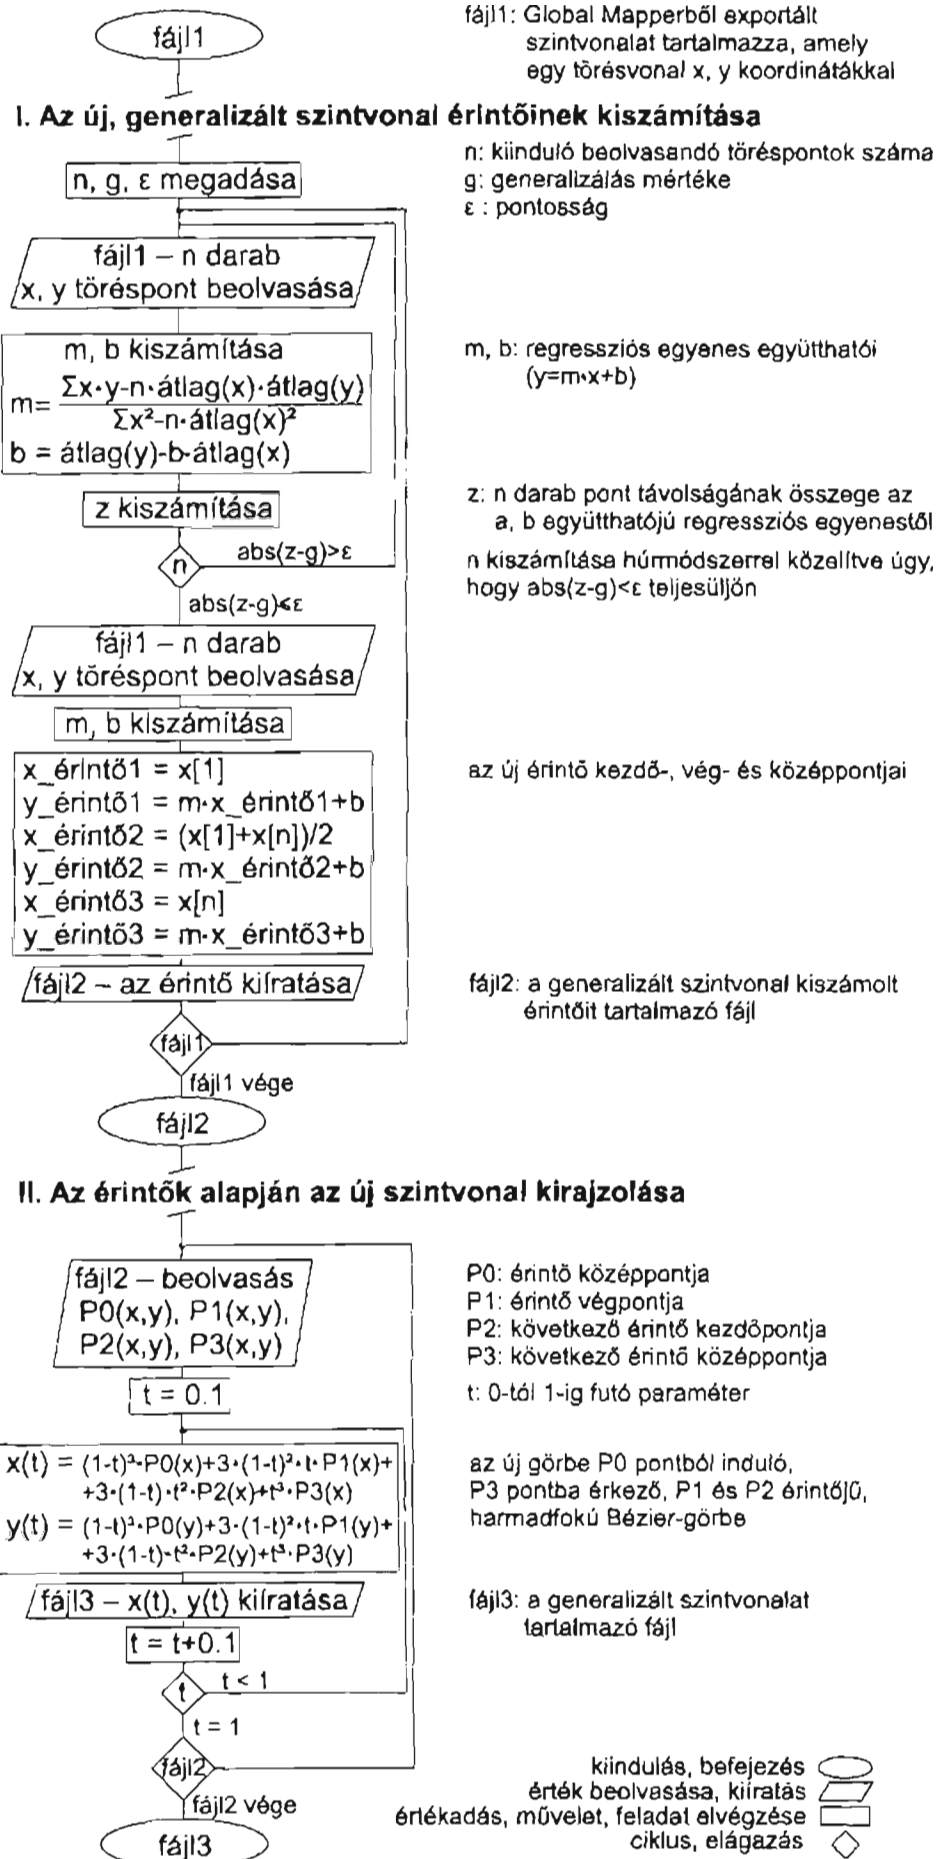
fájl1

fájl1: Global Mapperből exportált szintvonalat tartalmazza, amely egy törésvonal x, y koordinátákkal

I. Az új, generalizált szintvonal érintőinek kiszámítása

n, g, ε megadása

n: kiinduló beolvasandó töréspontok száma
g: generalizálás mértéke
ε : pontosság

fájl1 – n darab x, y töréspont beolvasása

m, b kiszámítása
$m=\frac{\Sigma x\cdot y-n\cdot átlag(x)\cdot átlag(y)}{\Sigma x^2-n\cdot átlag(x)^2}$
b = átlag(y)-b·átlag(x)

m, b: regressziós egyenes együtthatói (y=m·x+b)

z kiszámítása

z: n darab pont távolságának összege az a, b együtthatójú regressziós egyenestől

n
abs(z-g)>ε
abs(z-g)<ε

n kiszámítása húrmódszerrel közelítve úgy, hogy abs(z-g)<ε teljesüljön

fájl1 – n darab x, y töréspont beolvasása

m, b kiszámítása

x_érintő1 = x[1]
y_érintő1 = m·x_érintő1+b
x_érintő2 = (x[1]+x[n])/2
y_érintő2 = m·x_érintő2+b
x_érintő3 = x[n]
y_érintő3 = m·x_érintő3+b

az új érintő kezdő-, vég- és középpontjai

fájl2 – az érintő kiíratása

fájl2: a generalizált szintvonal kiszámolt érintőit tartalmazó fájl

fájl1
fájl1 vége
fájl2

II. Az érintők alapján az új szintvonal kirajzolása

fájl2 – beolvasás
P0(x,y), P1(x,y),
P2(x,y), P3(x,y)

P0: érintő középpontja
P1: érintő végpontja
P2: következő érintő kezdőpontja
P3: következő érintő középpontja

t = 0.1

t: 0-tól 1-ig futó paraméter

$x(t) = (1-t)^3\cdot P0(x)+3\cdot(1-t)^2\cdot t\cdot P1(x)+ +3\cdot(1-t)\cdot t^2\cdot P2(x)+t^3\cdot P3(x)$
$y(t) = (1-t)^3\cdot P0(y)+3\cdot(1-t)^2\cdot t\cdot P1(y)+ +3\cdot(1-t)\cdot t^2\cdot P2(y)+t^3\cdot P3(y)$

az új görbe P0 pontból induló, P3 pontba érkező, P1 és P2 érintőjű, harmadfokú Bézier-görbe

fájl3 – x(t), y(t) kiíratása

fájl3: a generalizált szintvonalat tartalmazó fájl

t = t+0.1

t
t < 1
t = 1

fájl2
fájl2 vége
fájl3

kiindulás, befejezés
érték beolvasása, kiíratás
értékadás, művelet, feladat elvégzése
ciklus, elágazás